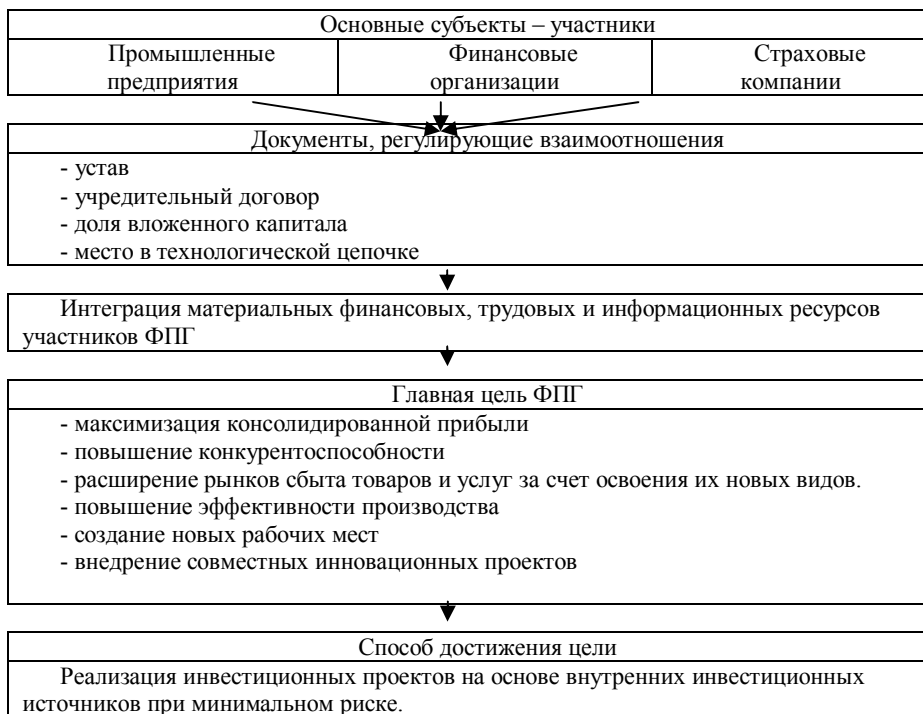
Основные субъекты – участники

| Промышленные предприятия | Финансовые организации | Страховые компании |
|---|---|---|

Документы, регулирующие взаимоотношения

- устав
- учредительный договор
- доля вложенного капитала
- место в технологической цепочке

Интеграция материальных финансовых, трудовых и информационных ресурсов участников ФПГ

Главная цель ФПГ

- максимизация консолидированной прибыли
- повышение конкурентоспособности
- расширение рынков сбыта товаров и услуг за счет освоения их новых видов.
- повышение эффективности производства
- создание новых рабочих мест
- внедрение совместных инновационных проектов

Способ достижения цели

Реализация инвестиционных проектов на основе внутренних инвестиционных источников при минимальном риске.